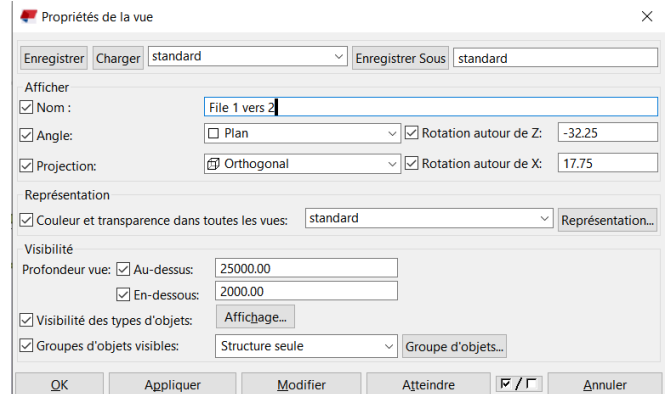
Propriétés de la vue

Enregistrer | Charger | standard | Enregistrer Sous | standard

Afficher

Nom : File 1 vers 2

Angle: Plan | Rotation autour de Z: -32.25

Projection: Orthogonal | Rotation autour de X: 17.75

Représentation

Couleur et transparence dans toutes les vues: standard | Représentation...

Visibilité

Profondeur vue: Au-dessus: 25000.00

En-dessous: 2000.00

Visibilité des types d'objets: Affichage...

Groupes d'objets visibles: Structure seule | Groupe d'objets...

OK | Appliquer | Modifier | Atteindre | Annuler